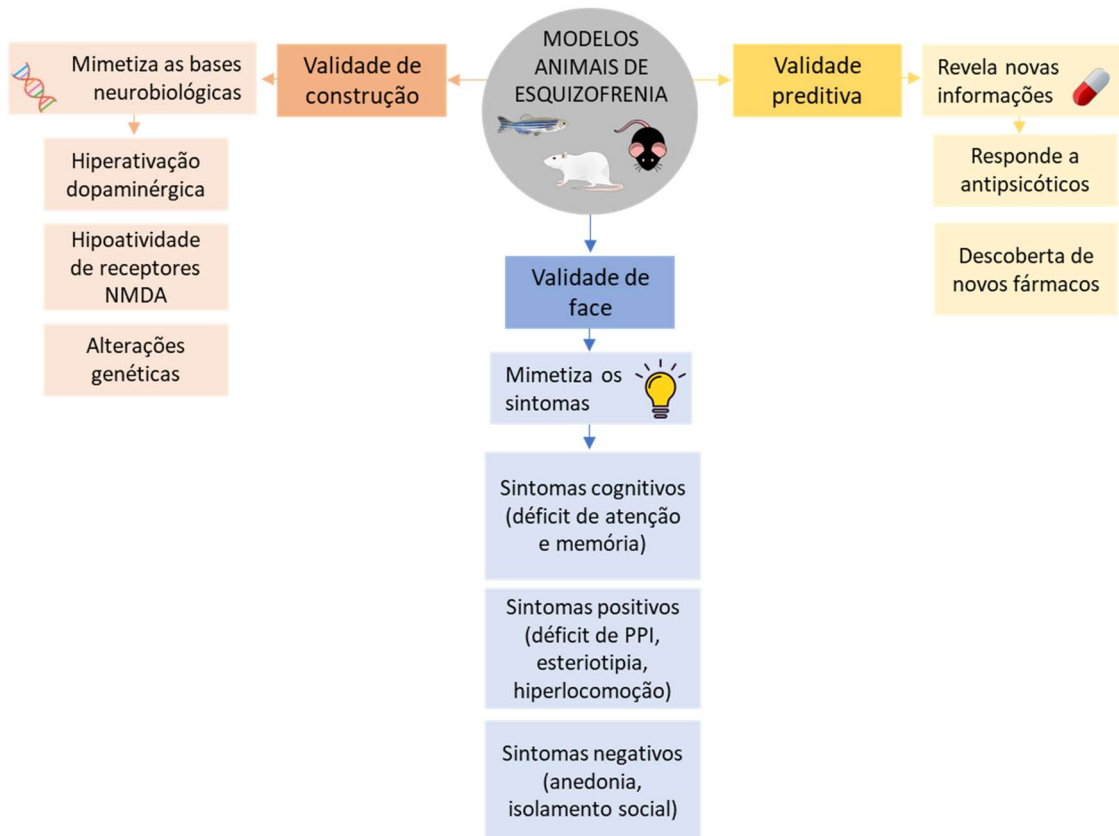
MODELOS ANIMAIS DE ESQUIZOFRENIA

Validade de construção

Mimetiza as bases neurobiológicas

Hiperativação dopaminérgica

Hipoatividade de receptores NMDA

Alterações genéticas

Validade preditiva

Revela novas informações

Responde a antipsicóticos

Descoberta de novos fármacos

Validade de face

Mimetiza os sintomas

Sintomas cognitivos (déficit de atenção e memória)

Sintomas positivos (déficit de PPI, esteriotipia, hiperlocomoção)

Sintomas negativos (anedonia, isolamento social)